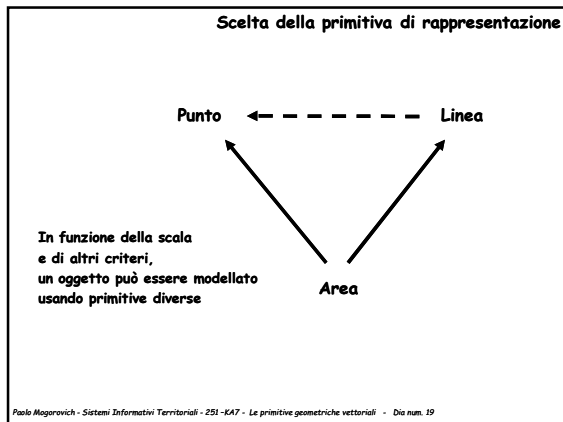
Scelta della primitiva di rappresentazione

Punto

Linea

Area

In funzione della scala e di altri criteri, un oggetto può essere modellato usando primitive diverse

Paolo Mogorovich - Sistemi Informativi Territoriali - 251 –KA7 - Le primitive geometriche vettoriali - Dia num. 19